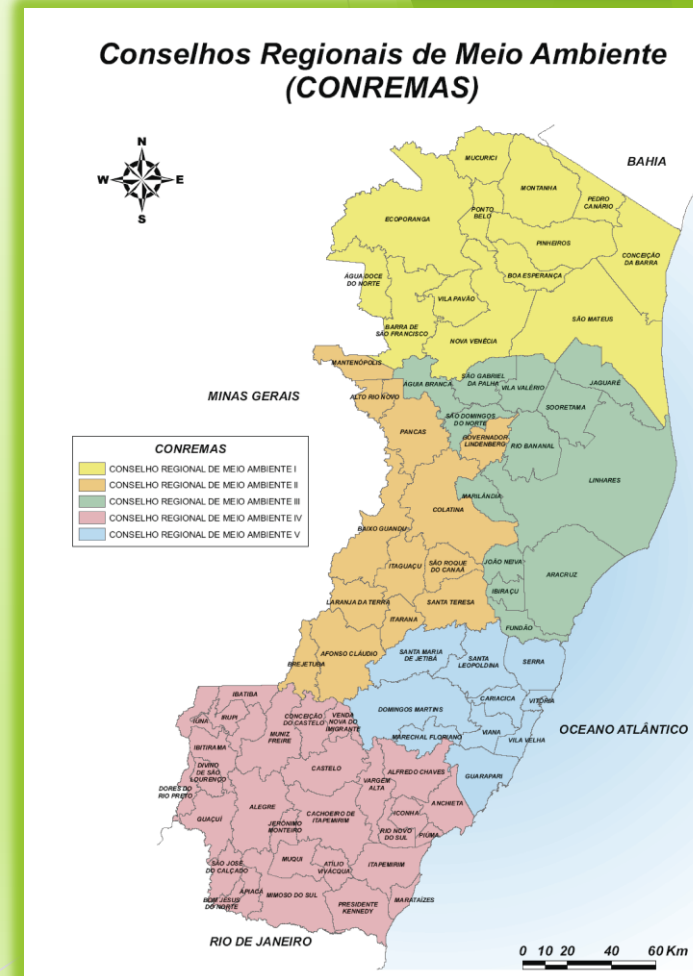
Conselhos Regionais de Meio Ambiente (CONREMAS)

N
W E
S

BAHIA

MUCURICI
MONTANHA
PEDRO CANÁRIO
ECOPORANGA
PONTO BELO
PINHEIROS
CONCEIÇÃO DA BARRA
BOA ESPERANÇA
ÁGUA DOCE DO NORTE
VILA PAVÃO
SÃO MATEUS
BARRA DE SÃO FRANCISCO
NOVA VENÉCIA
MANTENÓPOLIS
SÃO GABRIEL DA PALHA
ÁGUA BRANCA
VILA VALÉRIO
JAGUARÉ
MINAS GERAIS
ALTO RIO NOVO
SÃO DOMINGOS DO NORTE
SOORETAMA
PANCAS
GOVERNADOR LINDENBERG
RIO BANANAL
LINHARES
MARILÂNDIA
COLATINA
BAIXO GUANDU
ITAGUAÇU
SÃO ROQUE DO CANAÃ
JOÃO NEIVA
ARACRUZ
LARANJA DA TERRA
SANTA TERESA
IBIRAÇU
ITARANA
FUNDÃO
AFONSO CLÁUDIO
SANTA MARIA DE JETIBÁ
SANTA LEOPOLDINA
SERRA
BREJETUBA
IBATIBA
CARIACICA
IÚNA
IRUPI
CONCEIÇÃO DO CASTELO
VENDA NOVA DO IMIGRANTE
DOMINGOS MARTINS
VITÓRIA
OCEANO ATLÂNTICO
MUNIZ FREIRE
MARECHAL FLORIANO
VIANA
VILA VELHA
IBITIRAMA
DIVINO DE SÃO LOURENÇO
CASTELO
ALFREDO CHAVES
VARGEM ALTA
GUARAPARI
DORES DO RIO PRETO
ALEGRE
ANCHIETA
ICONHA
GUAÇUÍ
JERÔNIMO MONTEIRO
CACHOEIRO DE ITAPEMIRIM
RIO NOVO DO SUL
PIÚMA
MUQUI
ATÍLIO VIVÁCQUA
ITAPEMIRIM
SÃO JOSÉ DO CALÇADO
APIACÁ
MIMOSO DO SUL
BOM JESUS DO NORTE
PRESIDENTE KENNEDY
MARATAÍZES
RIO DE JANEIRO

CONREMAS
CONSELHO REGIONAL DE MEIO AMBIENTE I
CONSELHO REGIONAL DE MEIO AMBIENTE II
CONSELHO REGIONAL DE MEIO AMBIENTE III
CONSELHO REGIONAL DE MEIO AMBIENTE IV
CONSELHO REGIONAL DE MEIO AMBIENTE V

0 10 20 40 60 Km